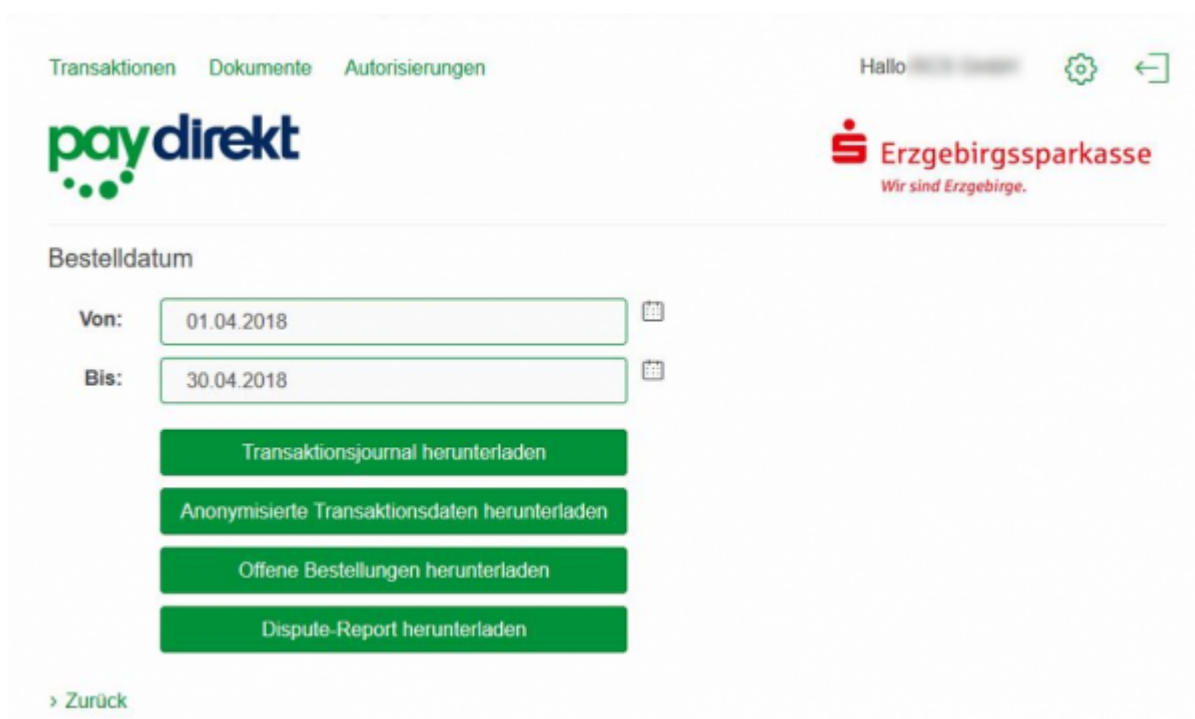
Transaktionen Dokumente Autorisierungen

Hallo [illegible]

paydirekt

Erzgebirgssparkasse
Wir sind Erzgebirge.

Bestelldatum

Von: 01.04.2018

Bis: 30.04.2018

Transaktionsjournal herunterladen

Anonymisierte Transaktionsdaten herunterladen

Offene Bestellungen herunterladen

Dispute-Report herunterladen

› Zurück